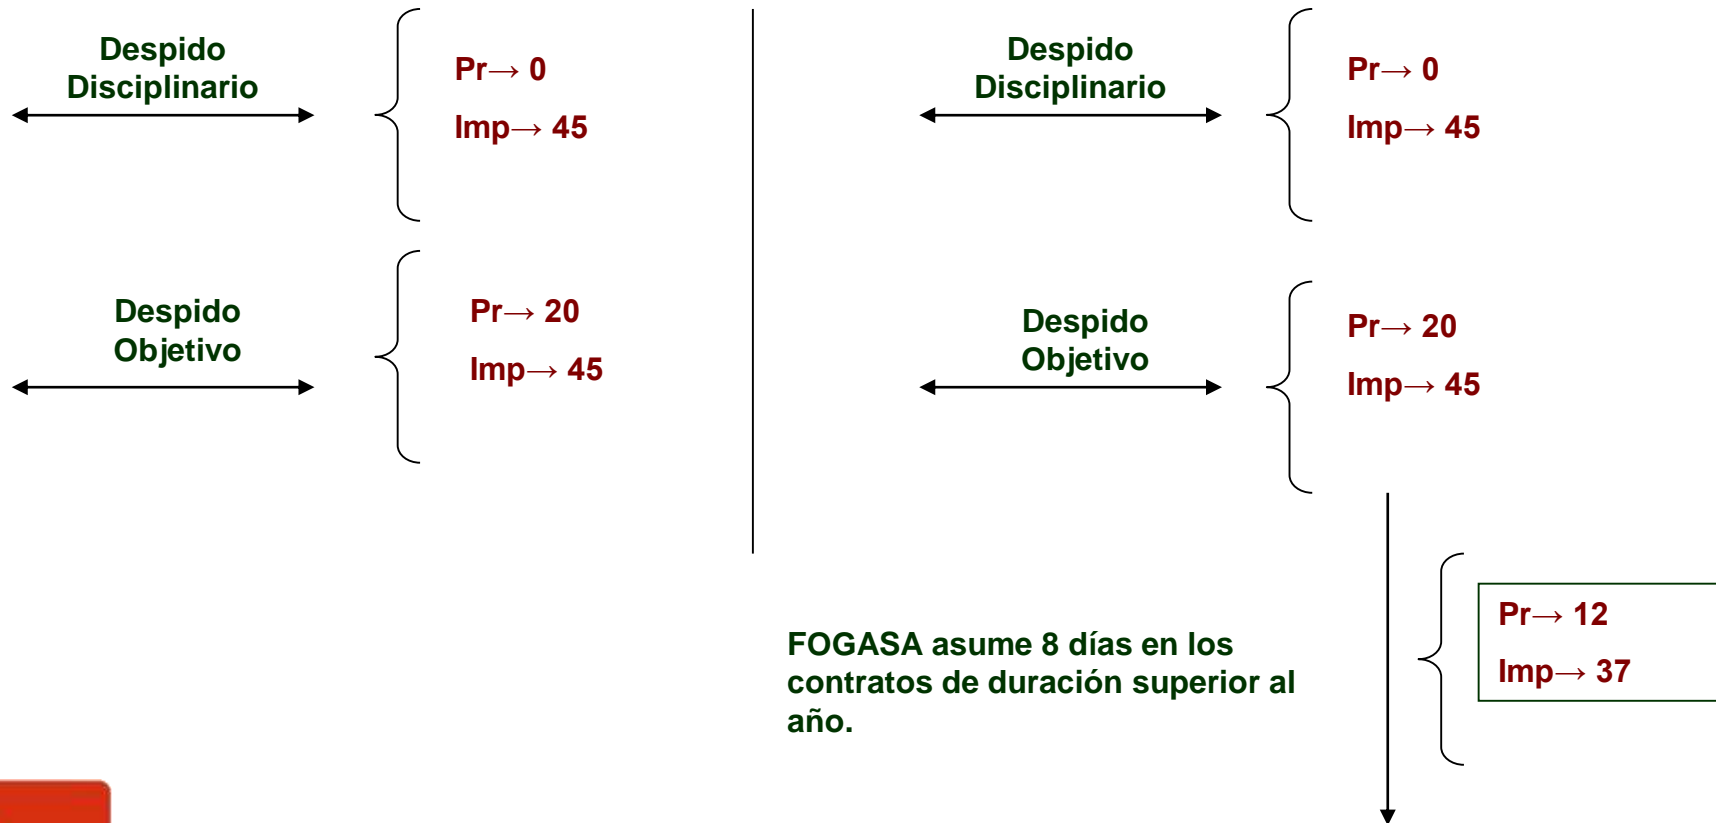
Despido Disciplinario

Pr→ 0

Imp→ 45

Despido Objetivo

Pr→ 20

Imp→ 45

Despido Disciplinario

Pr→ 0

Imp→ 45

Despido Objetivo

Pr→ 20

Imp→ 45

FOGASA asume 8 días en los contratos de duración superior al año.

Pr→ 12

Imp→ 37